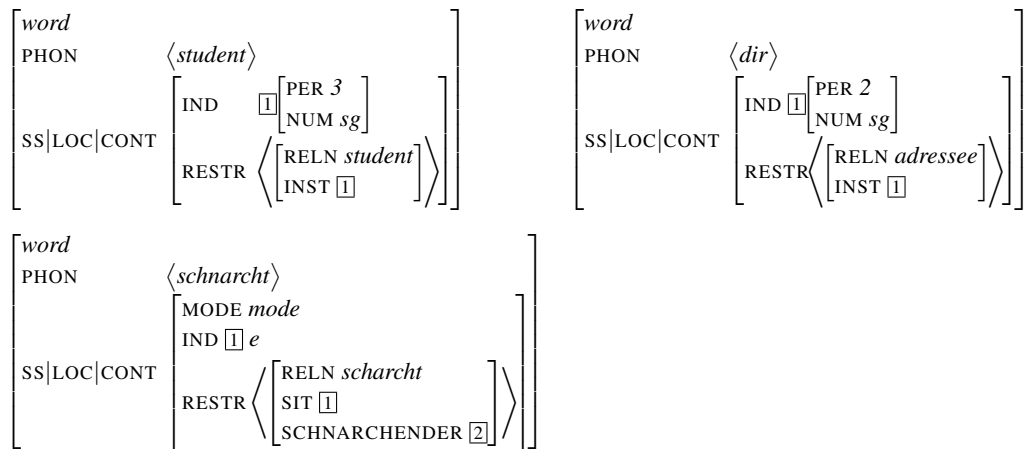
$\begin{bmatrix} \textit{word} & \\ \text{PHON} & \langle \textit{student} \rangle \\ \text{SS}|\text{LOC}|\text{CONT} & \begin{bmatrix} \text{IND} & \boxed{1} \begin{bmatrix} \text{PER } \textit{3} \\ \text{NUM } \textit{sg} \end{bmatrix} \\ \text{RESTR} & \left\langle \begin{bmatrix} \text{RELN } \textit{student} \\ \text{INST } \boxed{1} \end{bmatrix} \right\rangle \end{bmatrix} \end{bmatrix}$

$\begin{bmatrix} \textit{word} & \\ \text{PHON} & \langle \textit{dir} \rangle \\ \text{SS}|\text{LOC}|\text{CONT} & \begin{bmatrix} \text{IND } \boxed{1} \begin{bmatrix} \text{PER } \textit{2} \\ \text{NUM } \textit{sg} \end{bmatrix} \\ \text{RESTR} \left\langle \begin{bmatrix} \text{RELN } \textit{adressee} \\ \text{INST } \boxed{1} \end{bmatrix} \right\rangle \end{bmatrix} \end{bmatrix}$

$\begin{bmatrix} \textit{word} & \\ \text{PHON} & \langle \textit{schnarcht} \rangle \\ \text{SS}|\text{LOC}|\text{CONT} & \begin{bmatrix} \text{MODE } \textit{mode} \\ \text{IND } \boxed{1} \textit{ e} \\ \text{RESTR} \left\langle \begin{bmatrix} \text{RELN } \textit{scharcht} \\ \text{SIT } \boxed{1} \\ \text{SCHNARCHENDER } \boxed{2} \end{bmatrix} \right\rangle \end{bmatrix} \end{bmatrix}$